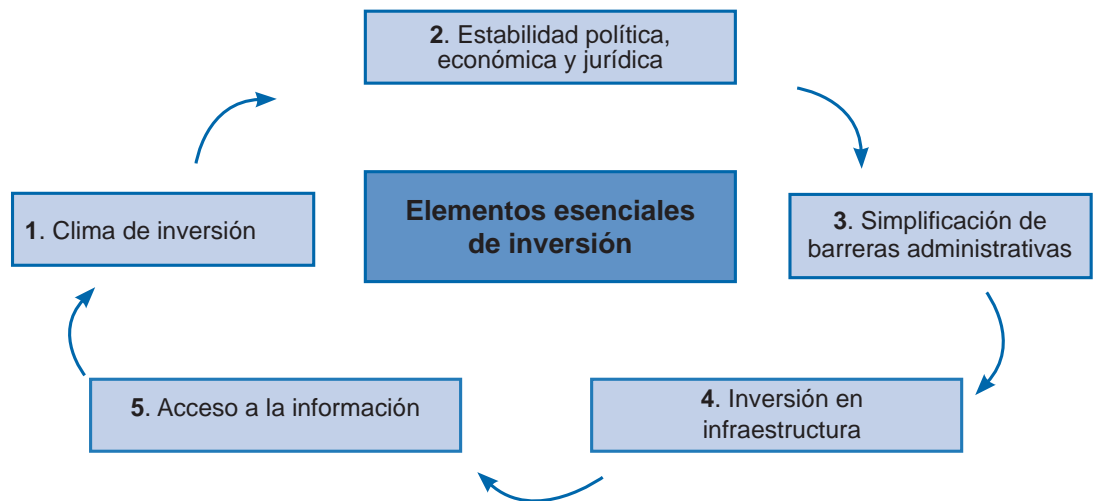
**Elementos esenciales de inversión**

**1**. Clima de inversión

**2**. Estabilidad política, económica y jurídica

**3**. Simplificación de barreras administrativas

**4**. Inversión en infraestructura

**5**. Acceso a la información